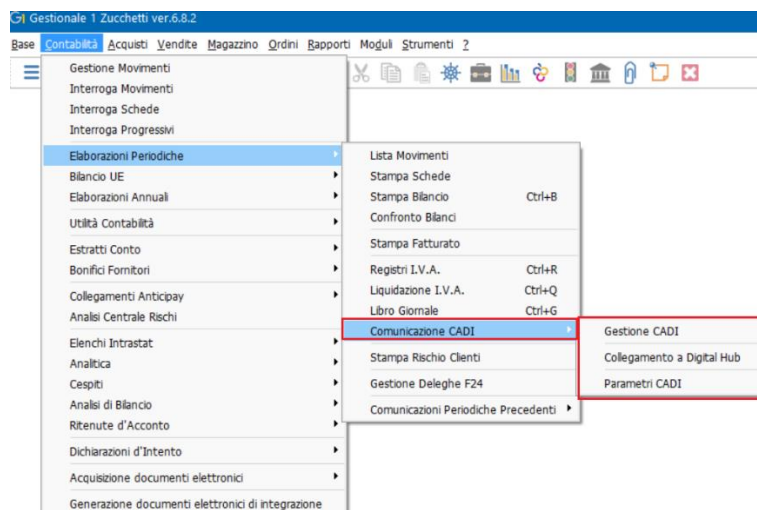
G1 Gestionale 1 Zucchetti ver.6.8.2

Base Contabilità Acquisti Vendite Magazzino Ordini Rapporti Moduli Strumenti ?

Gestione Movimenti
Interroga Movimenti
Interroga Schede
Interroga Progressivi
Elaborazioni Periodiche
Bilancio UE
Elaborazioni Annuali
Utilità Contabilità
Estratti Conto
Bonifici Fornitori
Collegamenti Anticipay
Analisi Centrale Rischi
Elenchi Intrastat
Analitica
Cespiti
Analisi di Bilancio
Ritenute d'Acconto
Dichiarazioni d'Intento
Acquisizione documenti elettronici
Generazione documenti elettronici di integrazione

Lista Movimenti
Stampa Schede
Stampa Bilancio Ctrl+B
Confronto Bilanci
Stampa Fatturato
Registri I.V.A. Ctrl+R
Liquidazione I.V.A. Ctrl+Q
Libro Giornale Ctrl+G
Comunicazione CADI
Stampa Rischio Clienti
Gestione Deleghe F24
Comunicazioni Periodiche Precedenti

Gestione CADI
Collegamento a Digital Hub
Parametri CADI